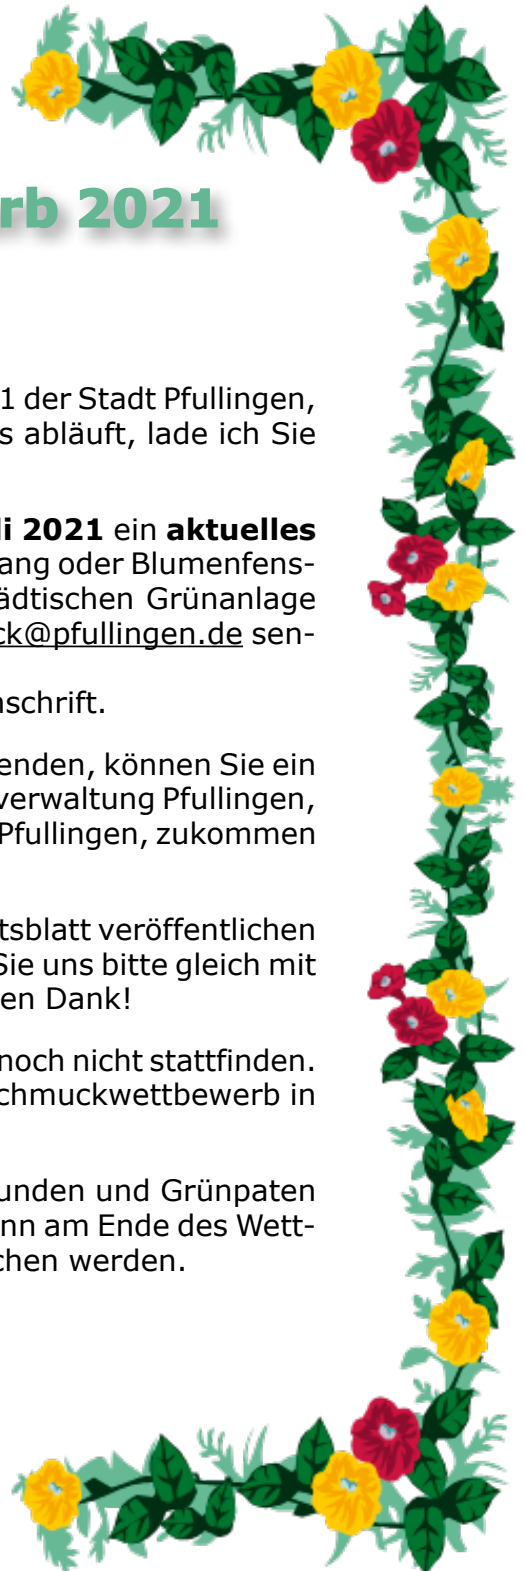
rb 2021

1 der Stadt Pfullingen, s abläuft, lade ich Sie

i 2021 ein aktuelles ang oder Blumenfensädtischen Grünanlage ck@pfullingen.de sen-

nschrift.

enden, können Sie ein verwaltung Pfullingen, Pfullingen, zukommen

tsblatt veröffentlichen Sie uns bitte gleich mit en Dank!

noch nicht stattfinden. chmuckwettbewerb in

unden und Grünpaten nn am Ende des Wettchen werden.